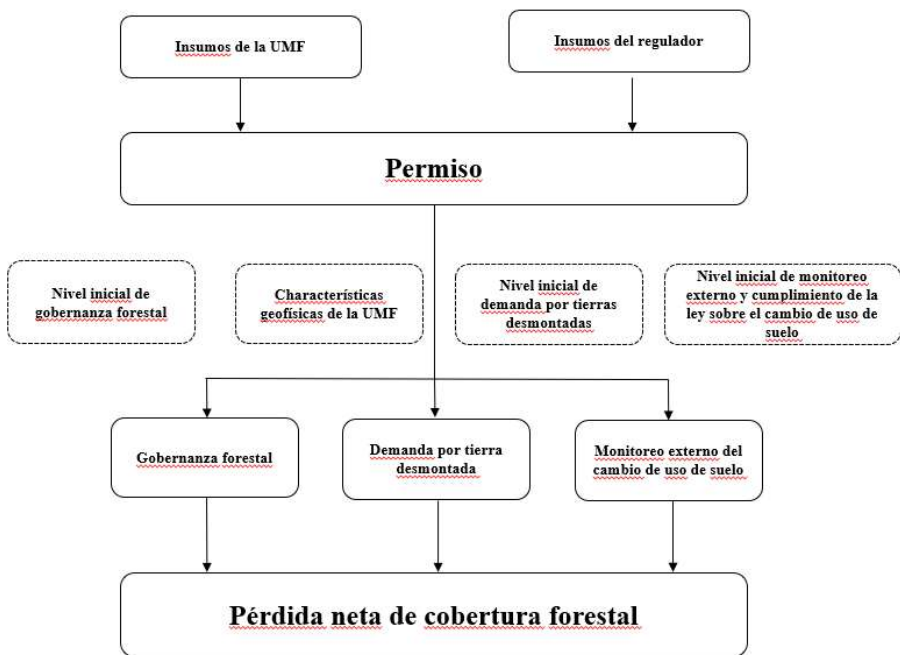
Insumos de la UMF

Insumos del regulador

Permiso

Nivel inicial de gobernanza forestal

Characterísticas geofísicas de la UMF

Nivel inicial de demanda por tierras desmontadas

Nivel inicial de monitoreo externo y cumplimiento de la ley sobre el cambio de uso de suelo

Gobernanza forestal

Demanda por tierra desmontada

Monitoreo externo del cambio de uso de suelo

Pérdida neta de cobertura forestal